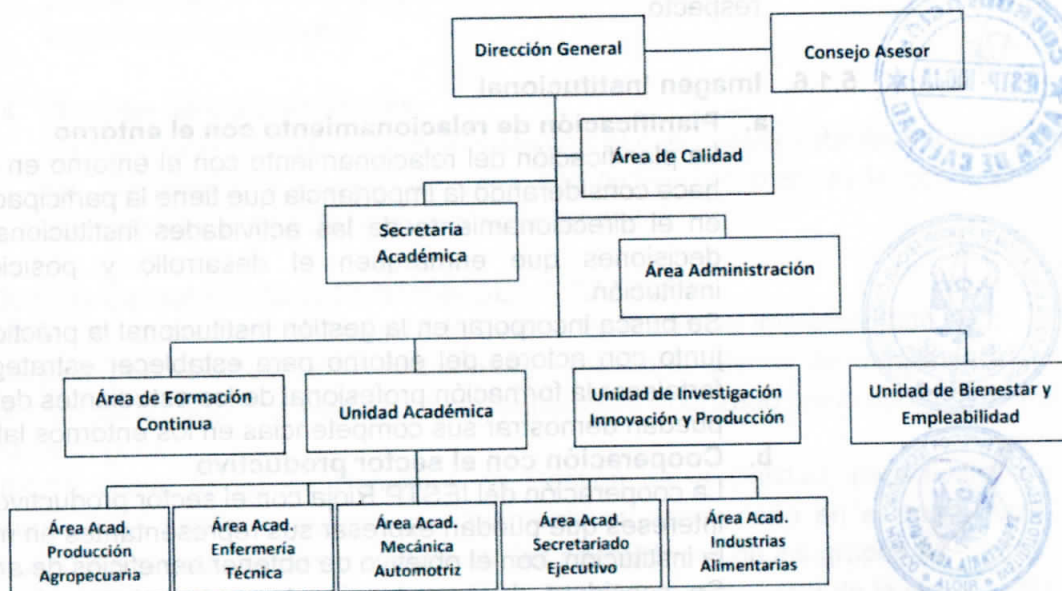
Dirección General

Consejo Asesor

Área de Calidad

Secretaria Académica

Área Administración

Área de Formación Continua

Unidad Académica

Unidad de Investigación Innovación y Producción

Unidad de Bienestar y Empleabilidad

Área Acad. Producción Agropecuaria

Área Acad. Enfermería Técnica

Área Acad. Mecánica Automotriz

Área Acad. Secretariado Ejecutivo

Área Acad. Industrias Alimentarias